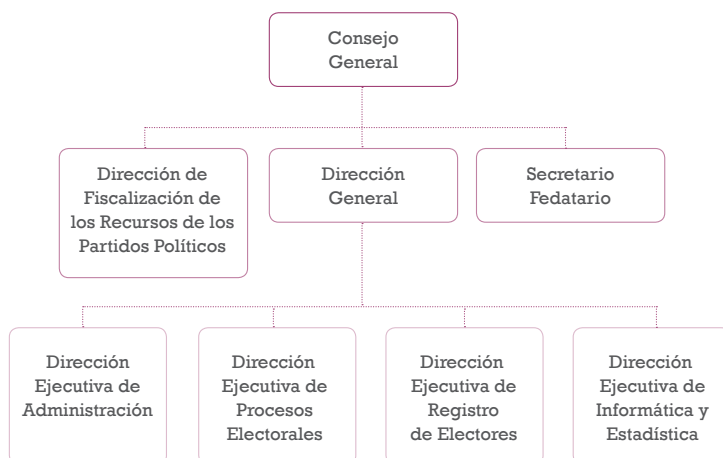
Consejo General

Dirección de Fiscalización de los Recursos de los Partidos Políticos

Dirección General

Secretario Fedatario

Dirección Ejecutiva de Administración

Dirección Ejecutiva de Procesos Electorales

Dirección Ejecutiva de Registro de Electores

Dirección Ejecutiva de Informática y Estadística